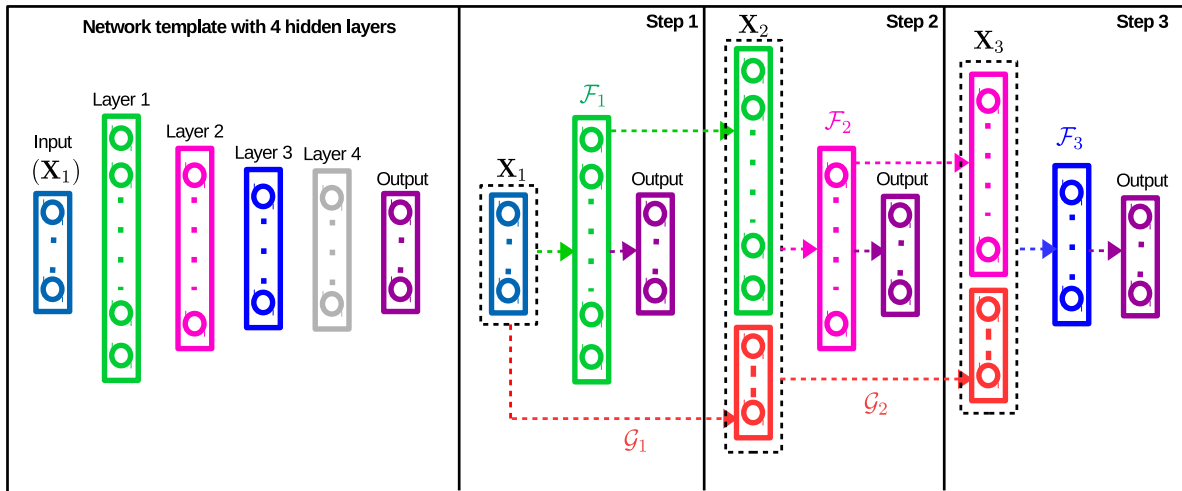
Network template with 4 hidden layers

Input
$(\mathbf{X}_1)$

Layer 1

Layer 2

Layer 3

Layer 4

Output

Step 1

$\mathbf{X}_1$

$\mathcal{F}_1$

Output

$\mathcal{G}_1$

Step 2

$\mathbf{X}_2$

$\mathcal{F}_2$

Output

$\mathcal{G}_2$

Step 3

$\mathbf{X}_3$

$\mathcal{F}_3$

Output